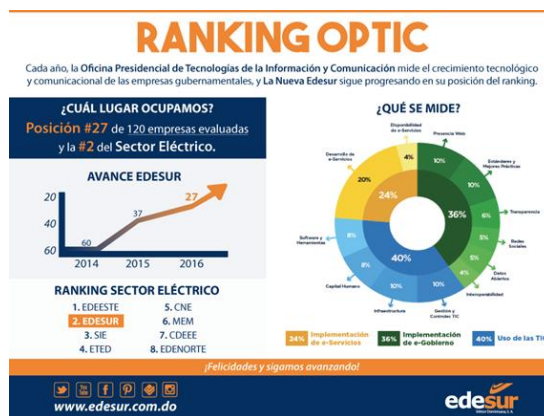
RANKING OPTIC

Cada año, la Oficina Presidencial de Tecnologías de la Información y Comunicación mide el crecimiento tecnológico y comunicacional de las empresas gubernamentales, y La Nueva Edesur sigue progresando en su posición del ranking.

¿CUÁL LUGAR OCUPAMOS?

Posición #27 de 120 empresas evaluadas y la #2 del Sector Eléctrico.

AVANCE EDESUR

20
40
60

60
37
27

2014
2015
2016

RANKING SECTOR ELÉCTRICO

1. EDEESTE
2. EDESUR
3. SIE
4. ETED
5. CNE
6. MEM
7. CDEEE
8. EDENORTE

¿QUÉ SE MIDE?

Disponibilidad de e-Servicios
Presencia Web
Estándares y Mejores Prácticas
Transparencia
Redes Sociales
Datos Abiertos
Interoperabilidad
Gestión y Controles TIC
Infraestructura
Capital Humano
Software y Herramientas
Desarrollo de e-Servicios

4%
10%
10%
6%
5%
5%
4%
10%
10%
8%
8%
20%
24%
36%
40%

24% Implementación de e-Servicios
36% Implementación de e-Gobierno
40% Uso de las TIC

¡Felicidades y sigamos avanzando!

www.edesur.com.do

edesur